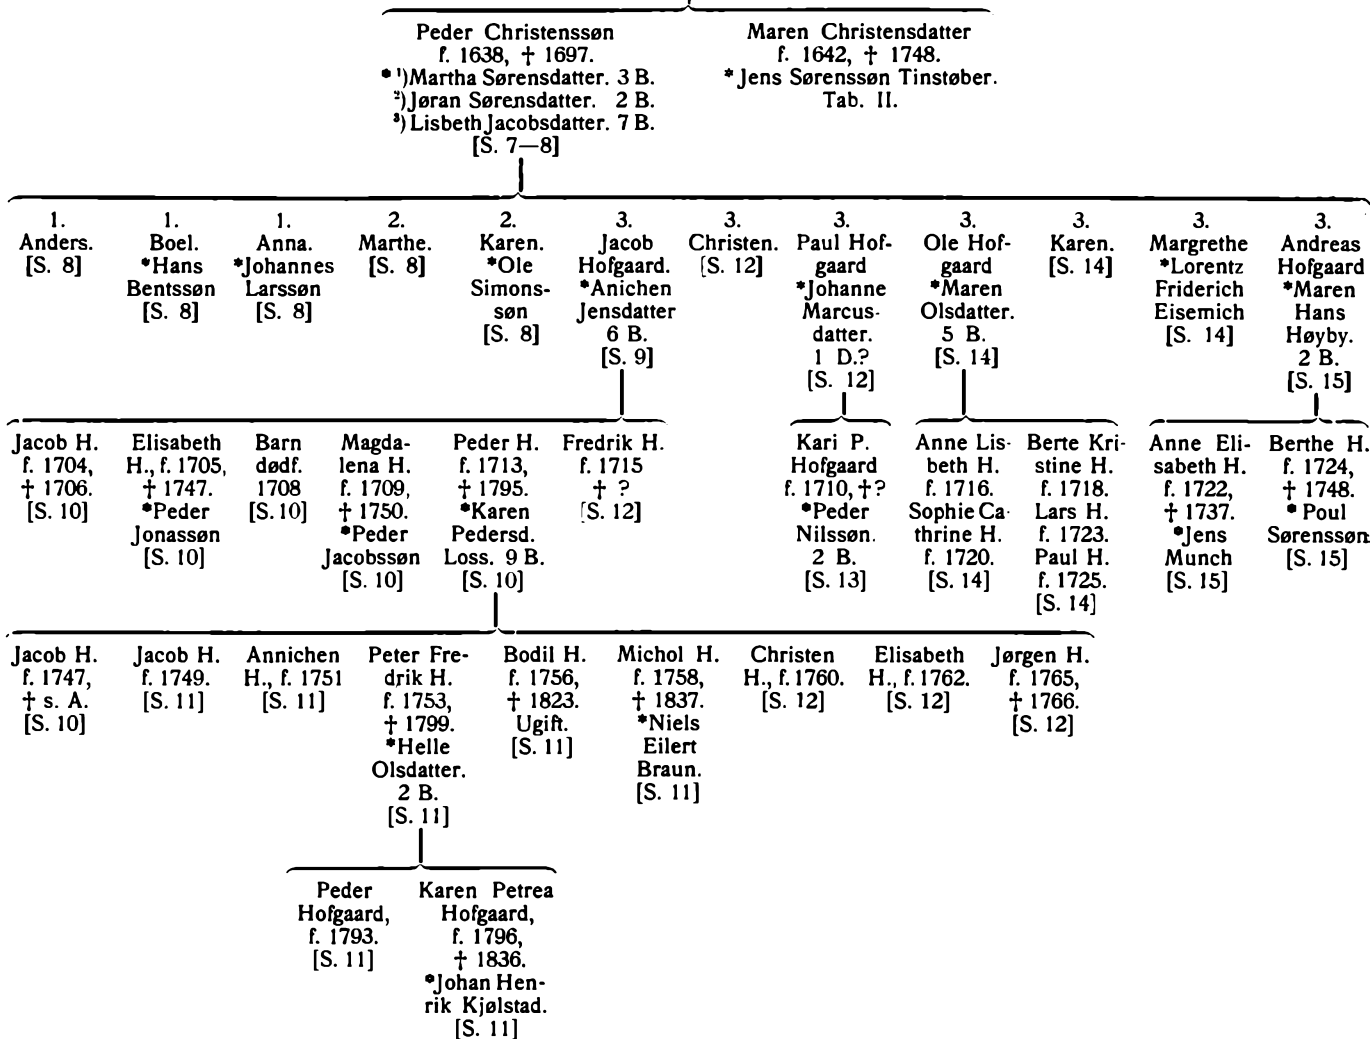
Peder Christenssøn
f. 1638, † 1697.
* ¹) Martha Sørensdatter. 3 B.
²) Jøran Sørensdatter. 2 B.
³) Lisbeth Jacobsdatter. 7 B.
[S. 7—8]

Maren Christensdatter
f. 1642, † 1748.
* Jens Sørenssøn Tinstøber.
Tab. II.

1.
Anders.
[S. 8]

1.
Boel.
*Hans Bentssøn
[S. 8]

1.
Anna.
*Johannes Larssøn
[S. 8]

2.
Marthe.
[S. 8]

2.
Karen.
*Ole Simonssøn
[S. 8]

3.
Jacob Hofgaard.
*Anichen Jensdatter
6 B.
[S. 9]

3.
Christen.
[S. 12]

3.
Paul Hofgaard
*Johanne Marcusdatter.
1 D.?
[S. 12]

3.
Ole Hofgaard
*Maren Olsdatter.
5 B.
[S. 14]

3.
Karen.
[S. 14]

3.
Margrethe
*Lorentz Friderich Eisemich
[S. 14]

3.
Andreas Hofgaard
*Maren Hans Høyby.
2 B.
[S. 15]

Jacob H.
f. 1704,
† 1706.
[S. 10]

Elisabeth H., f. 1705,
† 1747.
*Peder Jonassøn
[S. 10]

Barn dødf.
1708
[S. 10]

Magdalena H.
f. 1709,
† 1750.
*Peder Jacobssøn
[S. 10]

Peder H.
f. 1713,
† 1795.
*Karen Pedersd. Loss. 9 B.
[S. 10]

Fredrik H.
f. 1715
† ?
[S. 12]

Kari P. Hofgaard
f. 1710, †?
*Peder Nilssøn.
2 B.
[S. 13]

Anne Lisbeth H.
f. 1716.
Sophie Cathrine H.
f. 1720.
[S. 14]

Berte Kristine H.
f. 1718.
Lars H.
f. 1723.
Paul H.
f. 1725.
[S. 14]

Anne Elisabeth H.
f. 1722,
† 1737.
*Jens Munch
[S. 15]

Berthe H.
f. 1724,
† 1748.
* Poul Sørenssøn
[S. 15]

Jacob H.
f. 1747,
† s. A.
[S. 10]

Jacob H.
f. 1749.
[S. 11]

Annichen H., f. 1751
[S. 11]

Peter Fredrik H.
f. 1753,
† 1799.
*Helle Olsdatter.
2 B.
[S. 11]

Bodil H.
f. 1756,
† 1823.
Ugift.
[S. 11]

Michol H.
f. 1758,
† 1837.
*Niels Eilert Braun.
[S. 11]

Christen H., f. 1760.
[S. 12]

Elisabeth H., f. 1762.
[S. 12]

Jørgen H.
f. 1765,
† 1766.
[S. 12]

Peder Hofgaard,
f. 1793.
[S. 11]

Karen Petrea Hofgaard,
f. 1796,
† 1836.
*Johan Henrik Kjølstad.
[S. 11]